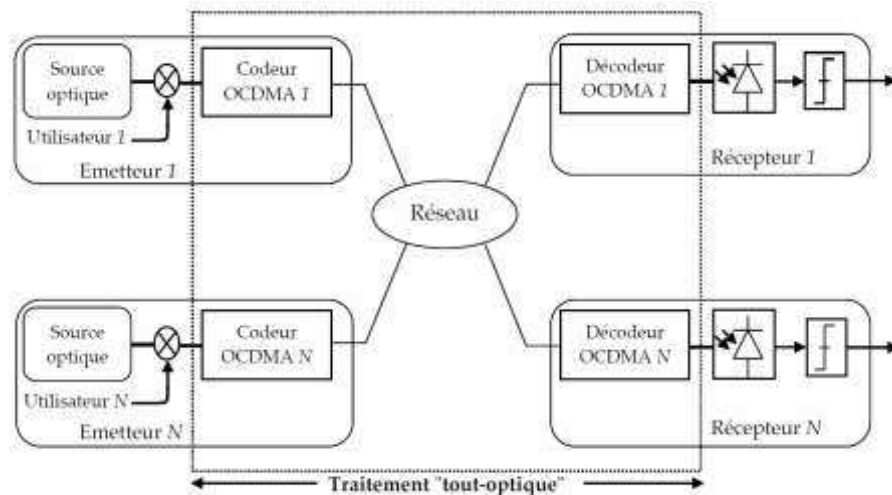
Source optique

Utilisateur 1

Codeur OCDMA 1

Emetteur 1

Décodeur OCDMA 1

Récepteur 1

Réseau

Source optique

Utilisateur N

Codeur OCDMA N

Emetteur N

Décodeur OCDMA N

Récepteur N

Traitement "tout-optique"